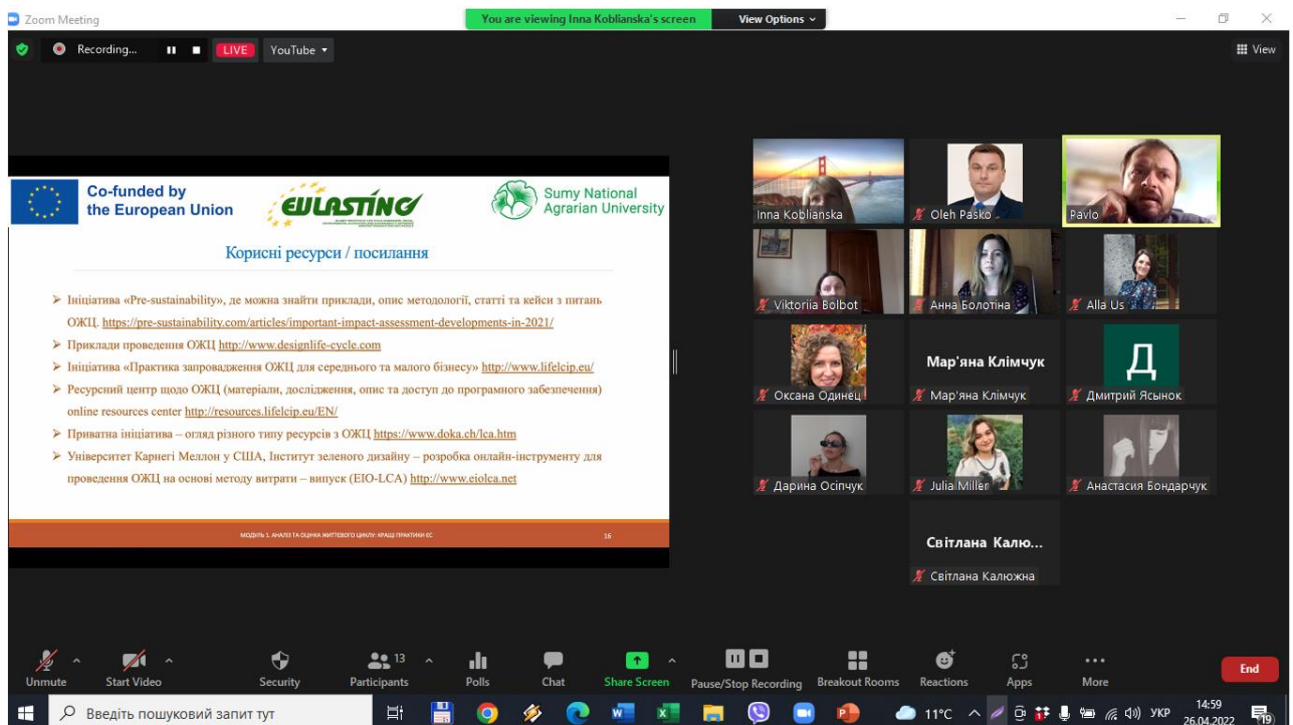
Zoom Meeting

You are viewing Inna Koblianska's screen

View Options

Recording...

LIVE

YouTube

View

Co-funded by the European Union

EULASTING

Sumy National Agrarian University

Корисні ресурси / посилання

➢ Ініціатива «Pre-sustainability», де можна знайти приклади, опис методології, статті та кейси з питань ОЖЦ. https://pre-sustainability.com/articles/important-impact-assessment-developments-in-2021/

➢ Приклади проведення ОЖЦ http://www.designlife-cycle.com

➢ Ініціатива «Практика запровадження ОЖЦ для середнього та малого бізнесу» http://www.lifelcip.eu/

➢ Ресурсний центр щодо ОЖЦ (матеріали, дослідження, опис та доступ до програмного забезпечення) online resources center http://resources.lifelcip.eu/EN/

➢ Приватна ініціатива – огляд різного типу ресурсів з ОЖЦ https://www.doka.ch/lca.htm

➢ Університет Карнегі Меллон у США, Інститут зеленого дизайну – розробка онлайн-інструменту для проведення ОЖЦ на основі методу витрати – випуск (EIO-LCA) http://www.eiolca.net

МОДУЛЬ 1. АНАЛІЗ ТА ОЦІНКА ЖИТТЄВОГО ЦИКЛУ: КРАЩІ ПРАКТИКИ ЄС

16

Inna Koblianska

Oleh Pasko

Pavlo

Viktoriia Bolbot

Анна Болотіна

Alla Us

Оксана Одинец

Мар'яна Клімчук

Мар'яна Клімчук

Д

Дмитрий Ясынок

Дарина Осіпчук

Julia Miller

Анастасия Бондарчук

Світлана Калю...

Світлана Калюжна

Unmute

Start Video

Security

13

Participants

Polls

Chat

Share Screen

Pause/Stop Recording

Breakout Rooms

Reactions

Apps

More

End

Введіть пошуковий запит тут

11°C

УКР

14:59

26.04.2022

19